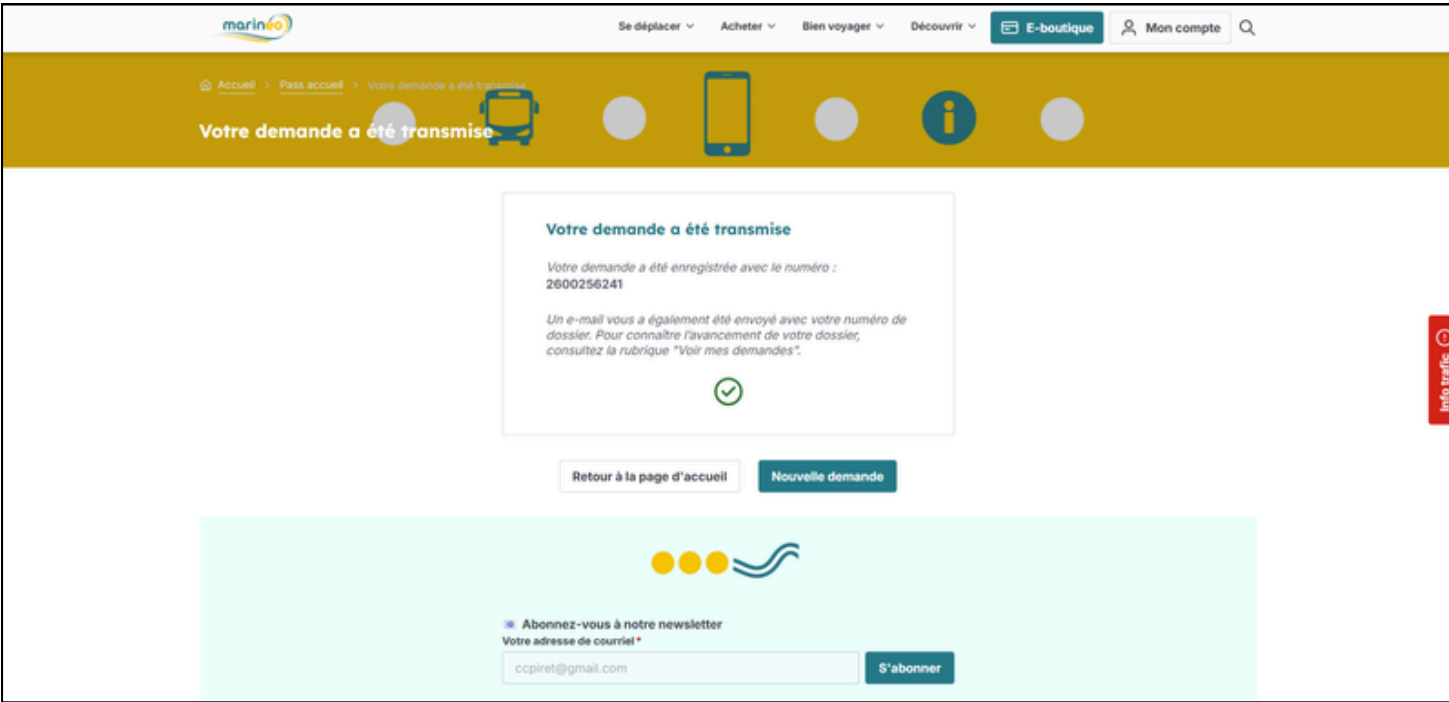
marinéo

Se déplacer ⌄ Acheter ⌄ Bien voyager ⌄ Découvrir ⌄ E-boutique Mon compte

Accueil > Pass accueil > Votre demande a été transmise

Votre demande a été transmise

Votre demande a été transmise

Votre demande a été enregistrée avec le numéro :
2600256241

Un e-mail vous a également été envoyé avec votre numéro de dossier. Pour connaître l'avancement de votre dossier, consultez la rubrique "Voir mes demandes".

Retour à la page d'accueil Nouvelle demande

Info trafic

Abonnez-vous à notre newsletter
Votre adresse de courriel *
ccpiret@gmail.com
S'abonner